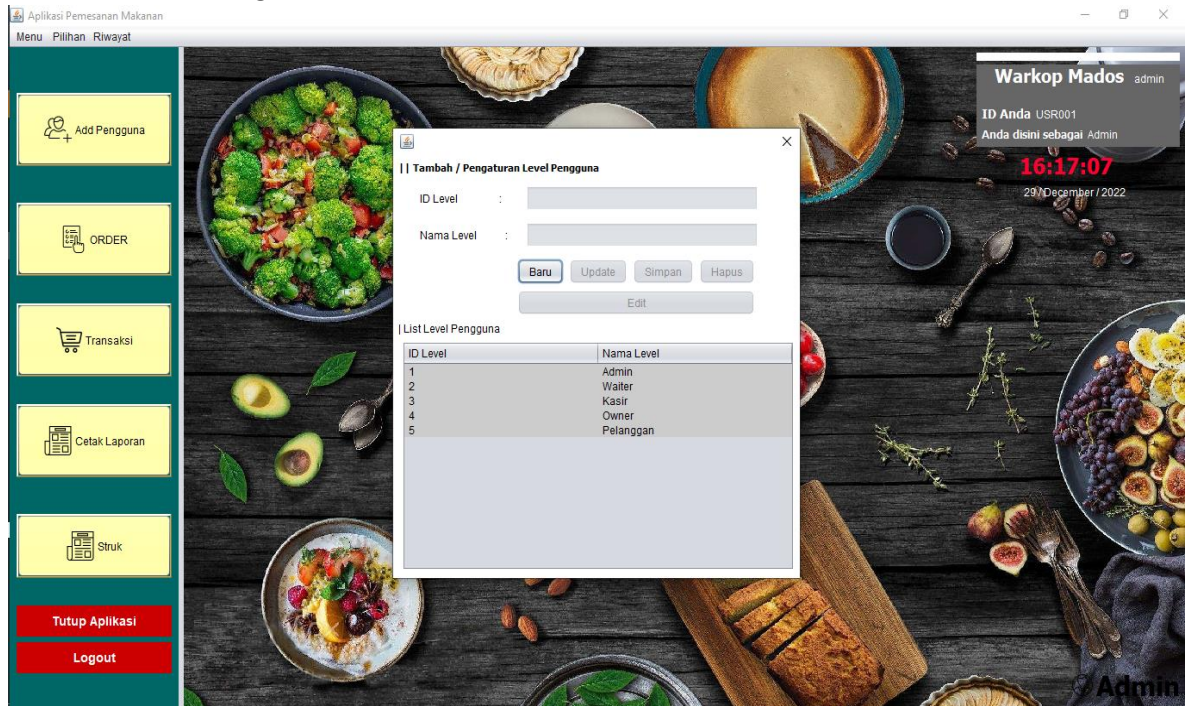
Aplikasi Pemesanan Makanan

Menu Pilihan Riwayat

Add Pengguna

ORDER

Transaksi

Cetak Laporan

Struk

Tutup Aplikasi

Logout

|| Tambah / Pengaturan Level Pengguna

ID Level :

Nama Level :

Baru Update Simpan Hapus

Edit

| List Level Pengguna

| ID Level | Nama Level |
|---|---|
| 1 | Admin |
| 2 | Waiter |
| 3 | Kasir |
| 4 | Owner |
| 5 | Pelanggan |

Warkop Mados admin

ID Anda USR001

Anda disini sebagai Admin

16:17:07

29 / December / 2022

Admin